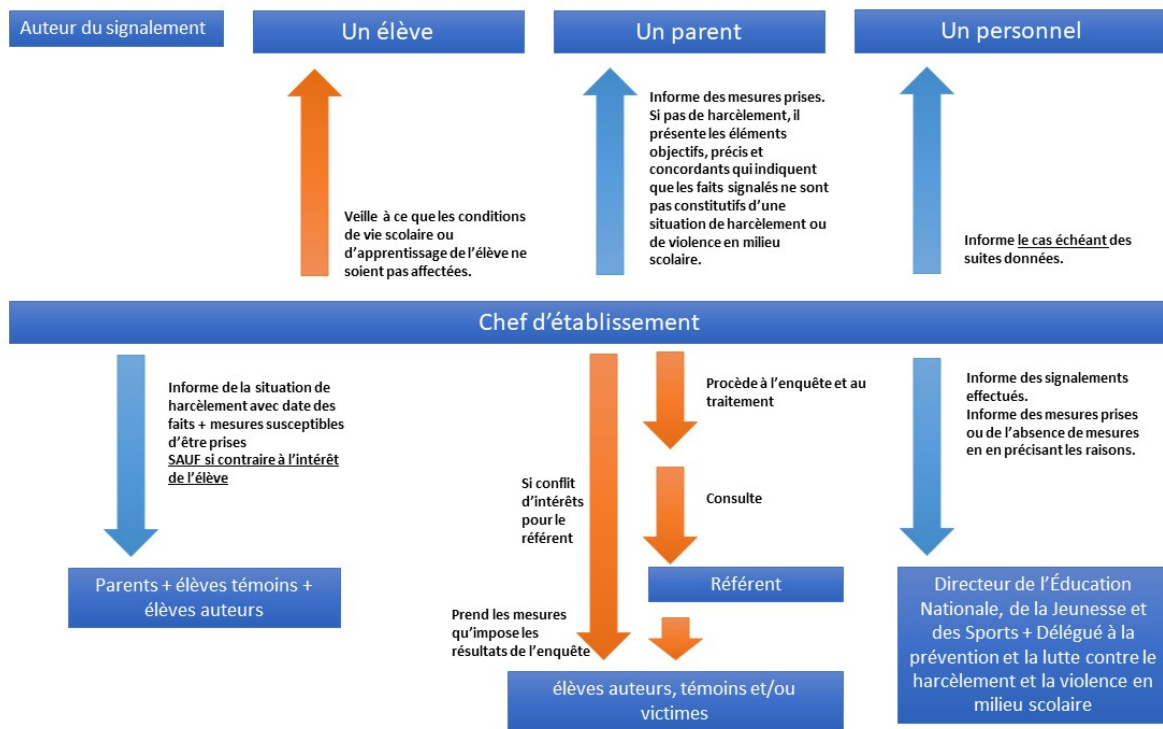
Auteur du signalement

Un élève

Un parent

Un personnel

Veille à ce que les conditions de vie scolaire ou d'apprentissage de l'élève ne soient pas affectées.

Informe des mesures prises. Si pas de harcèlement, il présente les éléments objectifs, précis et concordants qui indiquent que les faits signalés ne sont pas constitutifs d'une situation de harcèlement ou de violence en milieu scolaire.

Informe le cas échéant des suites données.

Chef d'établissement

Informe de la situation de harcèlement avec date des faits + mesures susceptibles d'être prises SAUF si contraire à l'intérêt de l'élève

Procède à l'enquête et au traitement

Consulte

Si conflit d'intérêts pour le référent

Informe des signalements effectués. Informe des mesures prises ou de l'absence de mesures en en précisant les raisons.

Parents + élèves témoins + élèves auteurs

Référent

Prend les mesures qu'impose les résultats de l'enquête

élèves auteurs, témoins et/ou victimes

Directeur de l'Éducation Nationale, de la Jeunesse et des Sports + Délégué à la prévention et la lutte contre le harcèlement et la violence en milieu scolaire